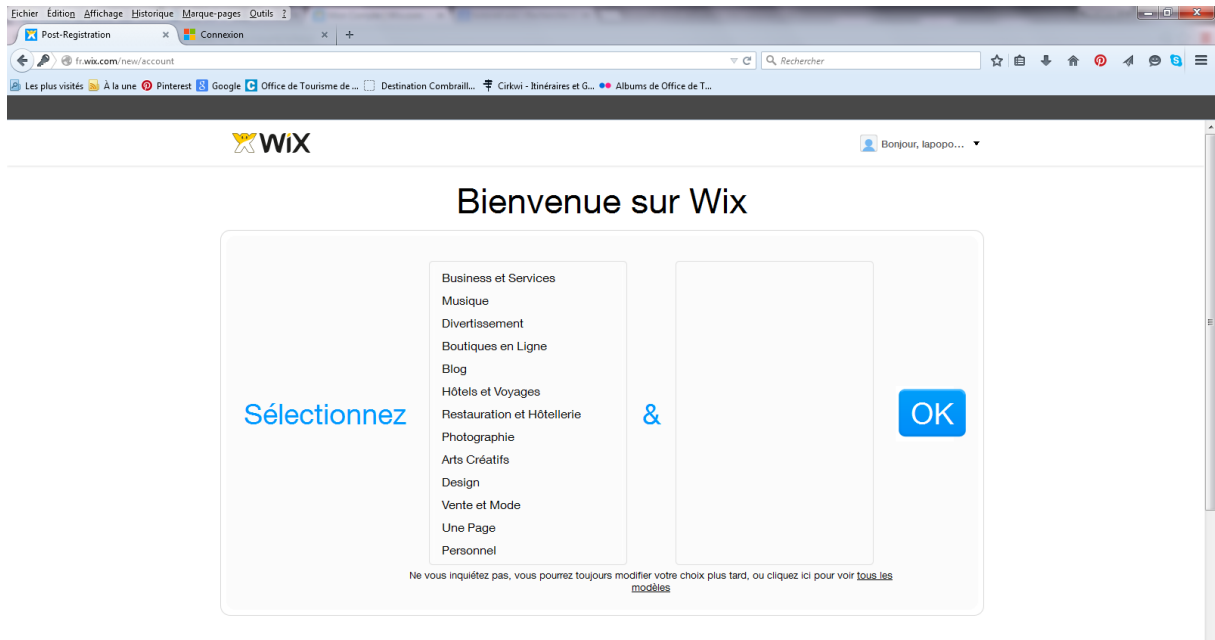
Fichier Édition Affichage Historique Marque-pages Outils ?

Post-Registration ×
Connexion ×
+

fr.wix.com/new/account

Rechercher

Les plus visités
À la une
Pinterest
Google
Office de Tourisme de ...
Destination Combraill...
Cirkwi - Itinéraires et G...
Albums de Office de T...

WiX

Bonjour, lapopo...

Bienvenue sur Wix

Sélectionnez

Business et Services
Musique
Divertissement
Boutiques en Ligne
Blog
Hôtels et Voyages
Restauration et Hôtellerie
Photographie
Arts Créatifs
Design
Vente et Mode
Une Page
Personnel

&

OK

Ne vous inquiétez pas, vous pourrez toujours modifier votre choix plus tard, ou cliquez ici pour voir tous les modèles